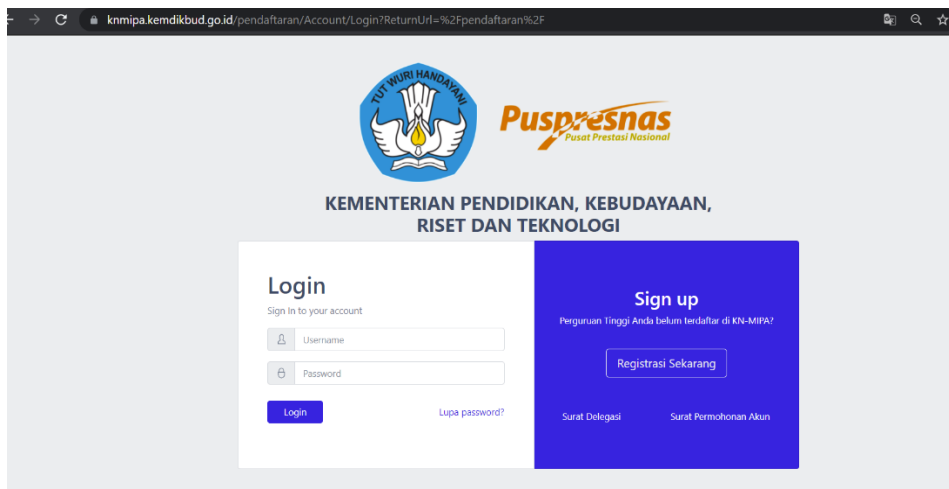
knmipa.kemdikbud.go.id/pendaftaran/Account/Login?ReturnUrl=%2Fpendaftaran%2F

TUT WURI HANDAYANI

Puspresnas
Pusat Prestasi Nasional

KEMENTERIAN PENDIDIKAN, KEBUDAYAAN, RISET DAN TEKNOLOGI

Login
Sign In to your account

Username

Password

Login

Lupa password?

Sign up
Perguruan Tinggi Anda belum terdaftar di KN-MIPA?

Registrasi Sekarang

Surat Delegasi

Surat Permohonan Akun